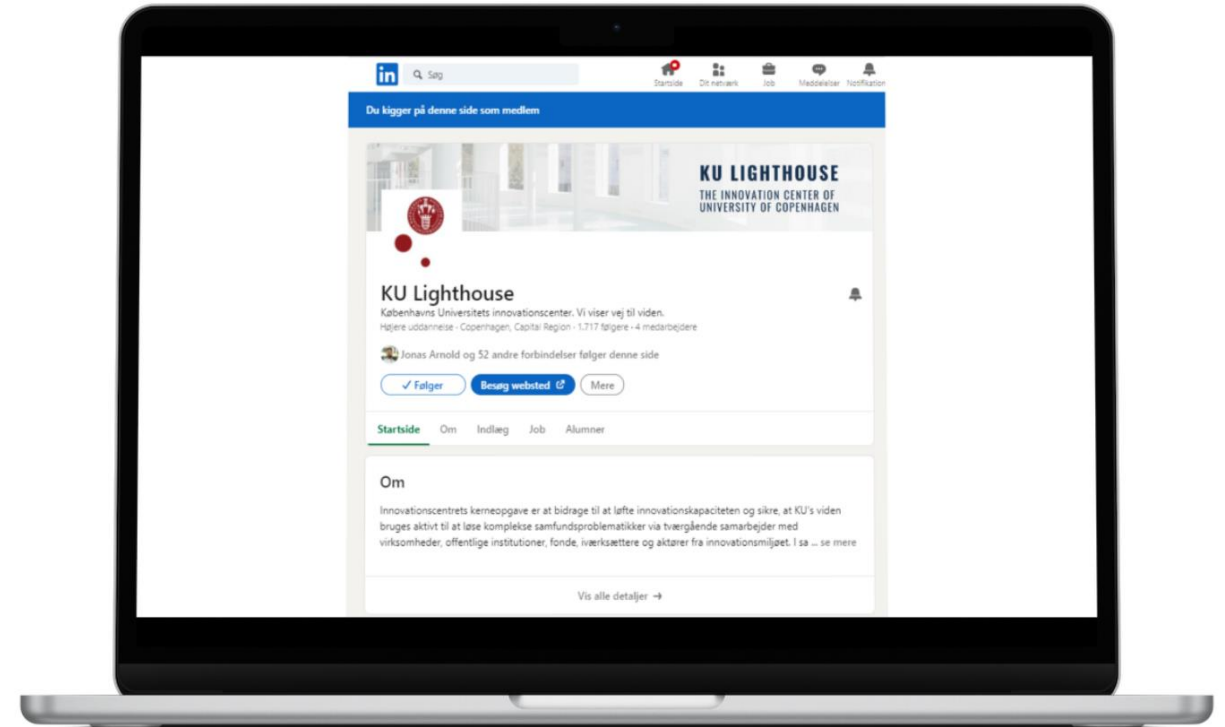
in Søg

Startside Dit netværk Job Meddelelser Notifikation

Du kigger på denne side som medlem

KU LIGHTHOUSE
THE INNOVATION CENTER OF UNIVERSITY OF COPENHAGEN

KU Lighthouse
Københavns Universitets innovationscenter. Vi viser vej til viden.
Højere uddannelse · Copenhagen, Capital Region · 1.717 følgere · 4 medarbejdere

Jonas Arnold og 52 andre forbindelser følger denne side

✓ Følger Besøg websted Mere

Startside Om Indlæg Job Alumner

Om

Innovationscentrets kerneopgave er at bidrage til at løfte innovationskapaciteten og sikre, at KU's viden bruges aktivt til at løse komplekse samfundsproblematikker via tværgående samarbejder med virksomheder, offentlige institutioner, fonde, iværksættere og aktører fra innovationsmiljøet. I sa ... se mere

Vis alle detaljer →